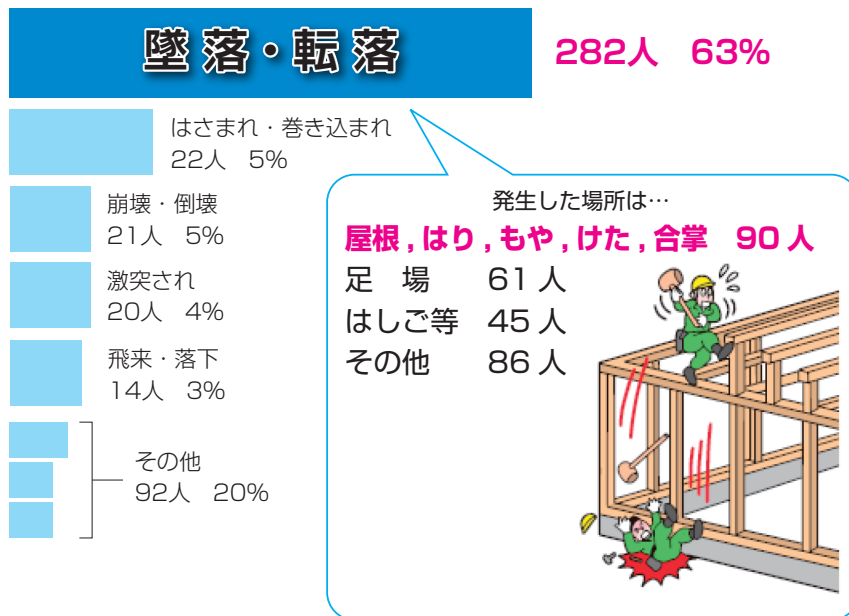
墜落・転落

282人　63%

はさまれ・巻き込まれ
22人　5%

崩壊・倒壊
21人　5%

激突され
20人　4%

飛来・落下
14人　3%

その他
92人　20%

発生した場所は…

屋根，はり，もや，けた，合掌　90人

| 足　場 | 61人 |
|---|---|
| はしご等 | 45人 |
| その他 | 86人 |